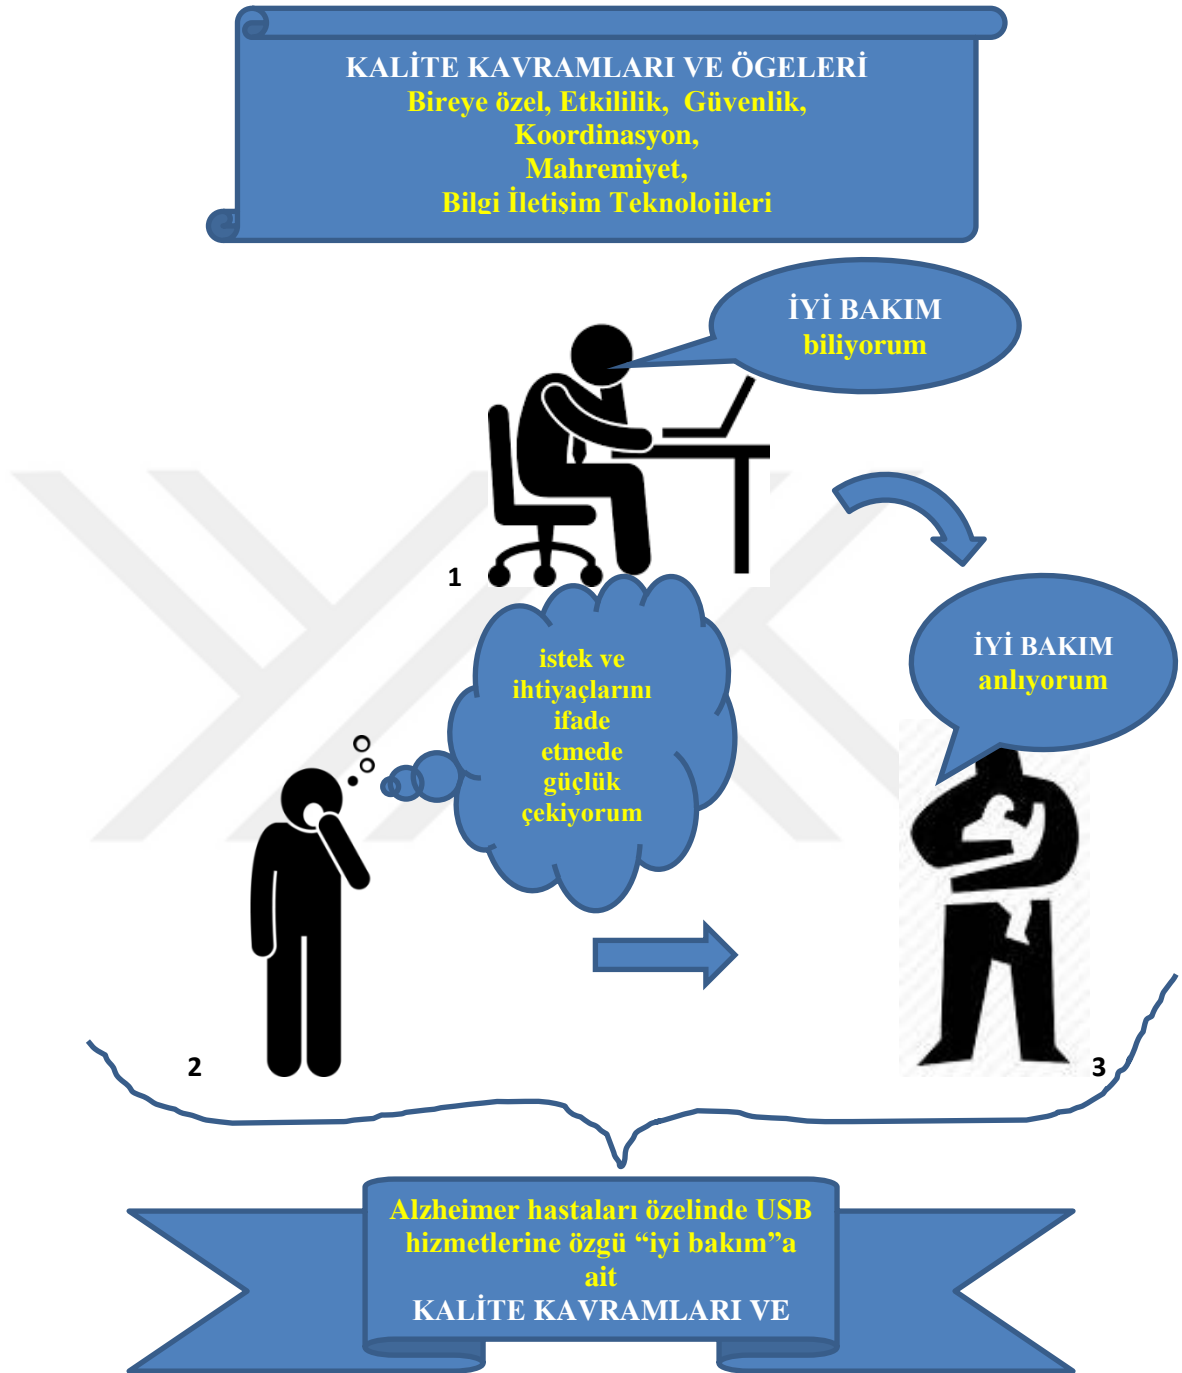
KALİTE KAVRAMLARI VE ÖGELERİ
Bireye özel, Etkililik, Güvenlik,
Koordinasyon,
Mahremiyet,
Bilgi İletişim Teknolojileri

İYİ BAKIM
biliyorum

1

istek ve ihtiyaçlarını ifade etmede güçlük çekiyorum

İYİ BAKIM
anlıyorum

2

3

Alzheimer hastaları özelinde USB hizmetlerine özgü "iyi bakım"a ait
KALİTE KAVRAMLARI VE